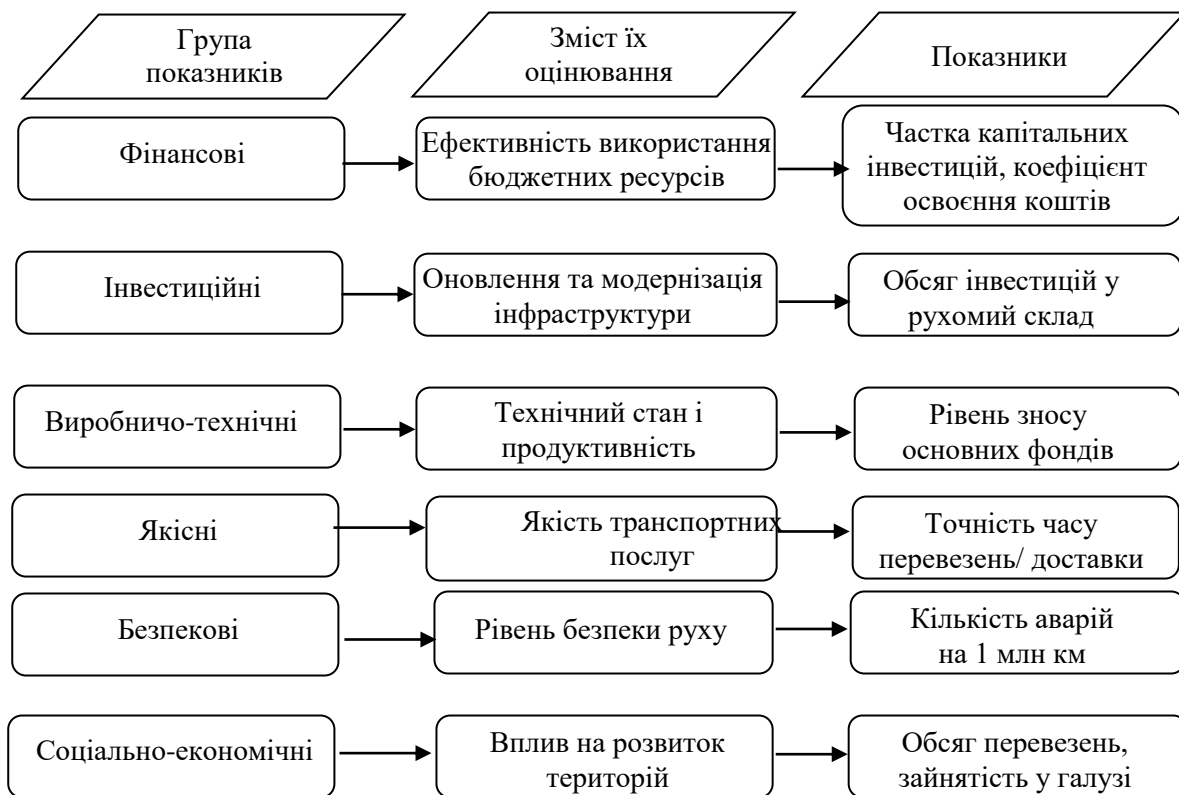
Група показників

Зміст їх оцінювання

Показники

Фінансові

Ефективність використання бюджетних ресурсів

Частка капітальних інвестицій, коефіцієнт освоєння коштів

Інвестиційні

Оновлення та модернізація інфраструктури

Обсяг інвестицій у рухомий склад

Виробничо-технічні

Технічний стан і продуктивність

Рівень зносу основних фондів

Якісні

Якість транспортних послуг

Точність часу перевезень/ доставки

Безпекові

Рівень безпеки руху

Кількість аварій на 1 млн км

Соціально-економічні

Вплив на розвиток територій

Обсяг перевезень, зайнятість у галузі